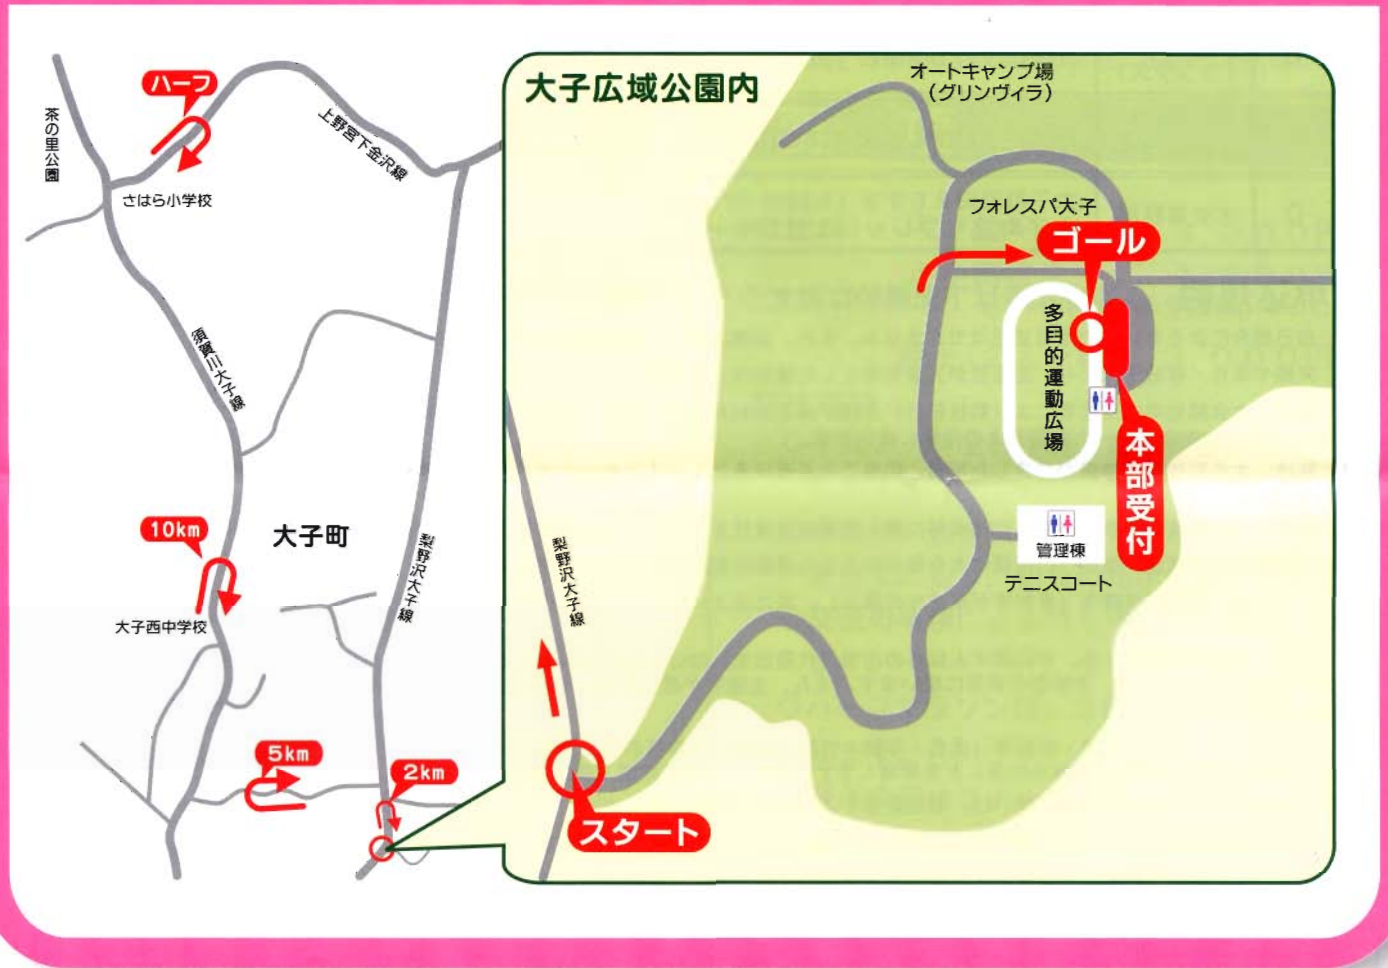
ハーフ
茶の里公園
上野宮下金沢線
さはら小学校
須賀川大子線
10km
大子町
大子西中学校
梨野沢大子線
5km
2km

大子広域公園内
オートキャンプ場
(グリンヴィラ)
フォレスパ大子
ゴール
多目的運動広場
本部受付
管理棟
テニスコート
梨野沢大子線
スタート